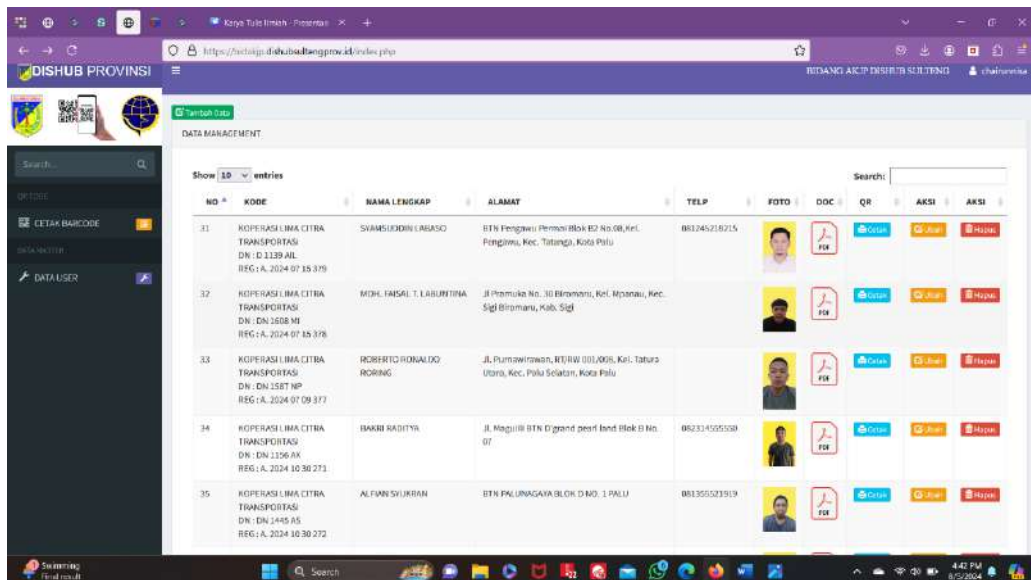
Karya Tulis Ilmiah - Presentasi

https://sictaiga.dishubsultengprov.id/index.php

DISHUB PROVINSI

BIDANG AKJP DISHUB SULTENG chairunnisa

Tambah Data

DATA MANAGEMENT

Search...

CETAK BARCODE

DATA USER

Show 10 entries

Search:

| NO | KODE | NAMA LENGKAP | ALAMAT | TELP | FOTO | DOC | QR | AKSI | AKSI |
|---|---|---|---|---|---|---|---|---|---|
| 31 | KOPERASI LIMA CITRA TRANSPORTASI DN : D 1139 AIL REG : A. 2024 07 15 379 | SYAMSUDDIN LABASO | BTN Pengawu Permai Blok B2 No.08, Kel. Pengawu, Kec. Tatanga, Kota Palu | 081245218215 | | PDF | Cetak | Ubah | Hapus |
| 32 | KOPERASI LIMA CITRA TRANSPORTASI DN : DN 1608 MI REG : A. 2024 07 15 378 | MOH. FAISAL T. LABUNTINA | Jl Pramuka No. 30 Biromaru, Kel. Mpanau, Kec. Sigi Biromaru, Kab. Sigi | | | PDF | Cetak | Ubah | Hapus |
| 33 | KOPERASI LIMA CITRA TRANSPORTASI DN : DN 1587 NP REG : A. 2024 07 09 377 | ROBERTO RONALDO RORING | Jl. Purnawirawan, RT/RW 001/006, Kel. Tatura Utara, Kec. Palu Selatan, Kota Palu | | | PDF | Cetak | Ubah | Hapus |
| 34 | KOPERASI LIMA CITRA TRANSPORTASI DN : DN 1156 AX REG : A. 2024 10 30 271 | BAKRI RADITYA | Jl. Maguili BTN D'grand pearl land Blok B No. 07 | 082314565508 | | PDF | Cetak | Ubah | Hapus |
| 35 | KOPERASI LIMA CITRA TRANSPORTASI DN : DN 1445 AS REG : A. 2024 10 30 272 | ALFIAN SYUKRAN | BTN PALUNAGAYA BLOK D NO. 1 PALU | 081355521919 | | PDF | Cetak | Ubah | Hapus |

Swimming Final result

Search

4:42 PM 8/5/2024